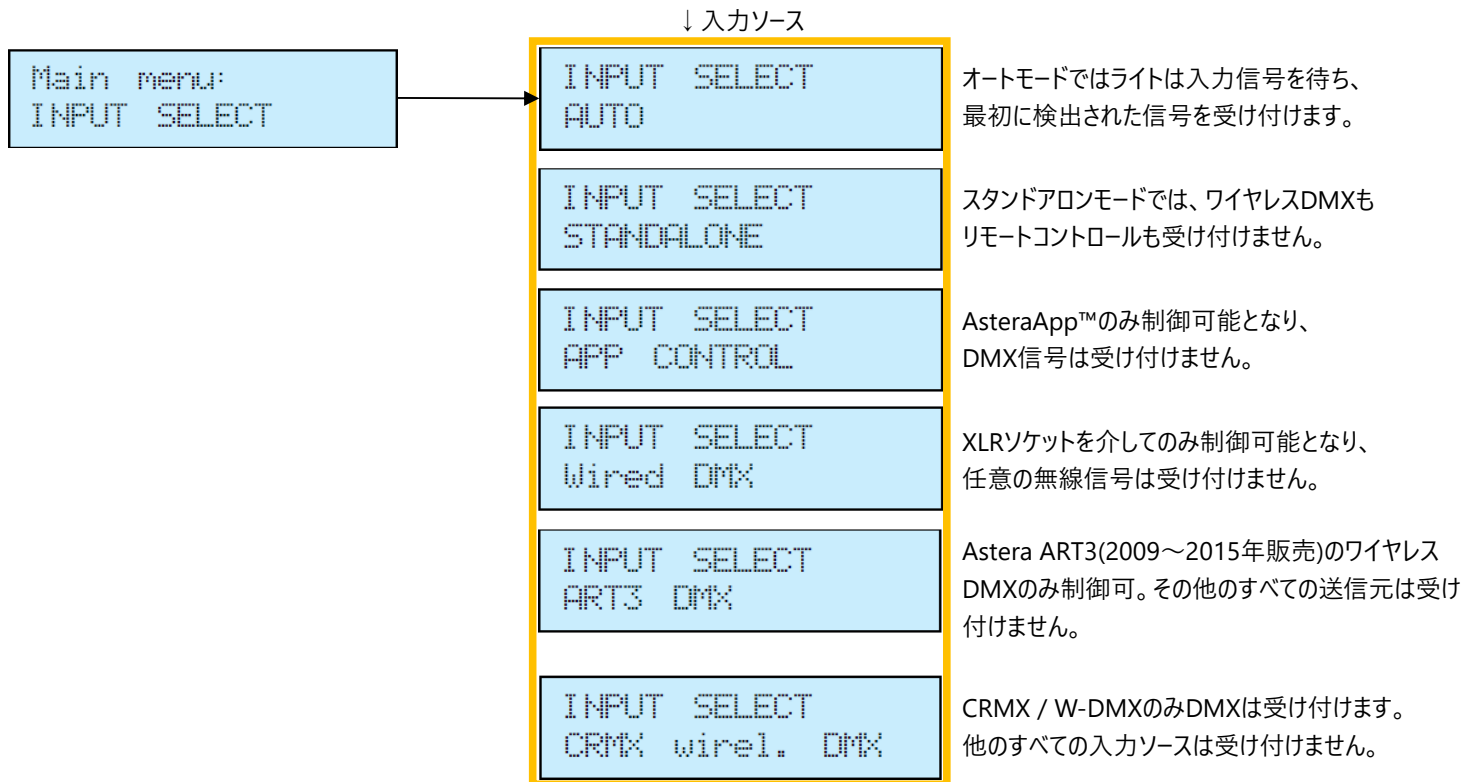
Main menu:
INPUT SELECT

↓ 入力ソース

INPUT SELECT
AUTO

オートモードではライトは入力信号を待ち、最初に検出された信号を受け付けます。

INPUT SELECT
STANDALONE

スタンドアロンモードでは、ワイヤレスDMXもリモートコントロールも受け付けません。

INPUT SELECT
APP CONTROL

AsteraApp™のみ制御可能となり、DMX信号は受け付けません。

INPUT SELECT
Wired DMX

XLRソケットを介してのみ制御可能となり、任意の無線信号は受け付けません。

INPUT SELECT
ART3 DMX

Astera ART3(2009～2015年販売)のワイヤレスDMXのみ制御可。その他のすべての送信元は受け付けません。

INPUT SELECT
CRMX wirel. DMX

CRMX / W-DMXのみDMXは受け付けます。他のすべての入力ソースは受け付けません。